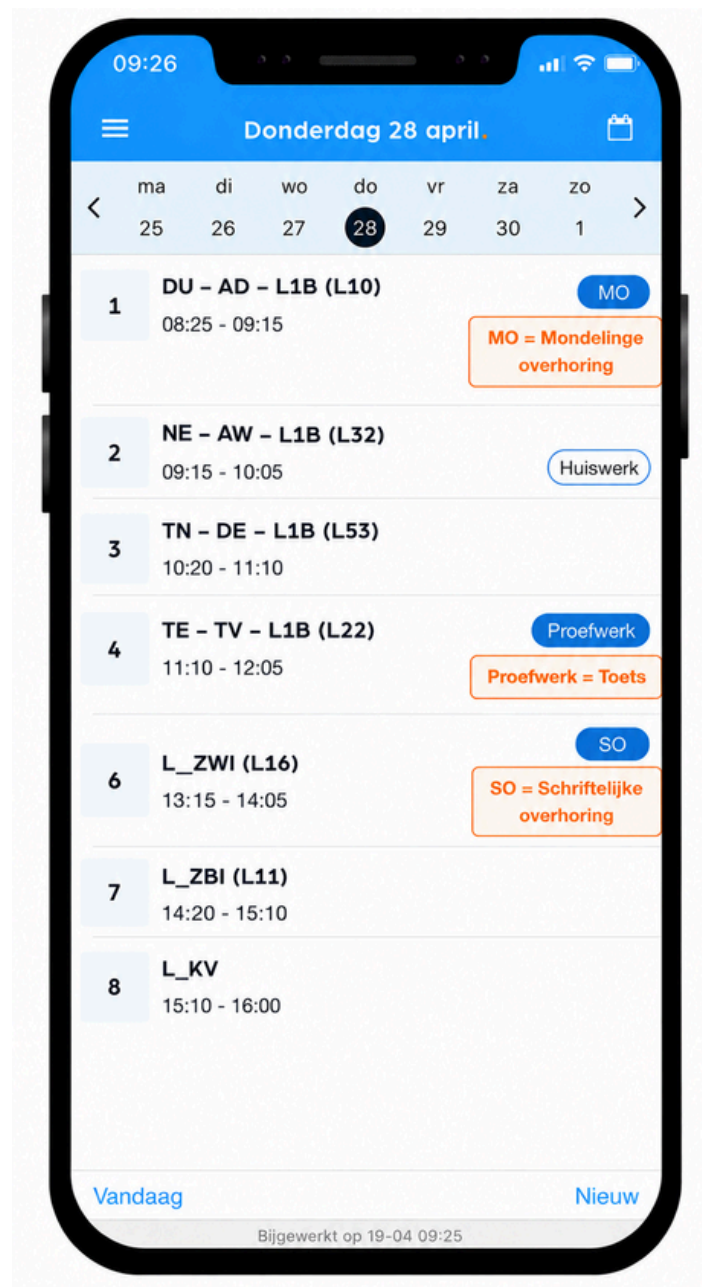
09:26

Donderdag 28 april.

ma 25
di 26
wo 27
do 28
vr 29
za 30
zo 1

1
DU – AD – L1B (L10)
08:25 - 09:15
MO
MO = Mondelinge overhoring

2
NE – AW – L1B (L32)
09:15 - 10:05
Huiswerk

3
TN – DE – L1B (L53)
10:20 - 11:10

4
TE – TV – L1B (L22)
11:10 - 12:05
Proefwerk
Proefwerk = Toets

6
L_ZWI (L16)
13:15 - 14:05
SO
SO = Schriftelijke overhoring

7
L_ZBI (L11)
14:20 - 15:10

8
L_KV
15:10 - 16:00

Vandaag
Nieuw
Bijgewerkt op 19-04 09:25